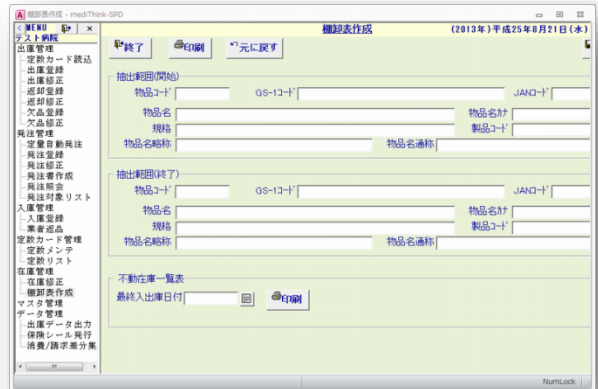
棚卸表作成 - mediThink-SPD

MENU
テスト病院
出庫管理
定数カード読込
出庫登録
出庫修正
返却登録
返却修正
欠品登録
欠品修正
発注管理
定数自動発注
発注登録
発注修正
発注書作成
発注照会
発注対象リスト
入庫管理
入庫登録
業者巡回
定数カード管理
定数メンテ
定数リスト
在庫管理
在庫修正
棚卸表作成
マスタ管理
データ管理
出庫データ出力
保険シール発行
消費/請求差分集

棚卸表作成
(2013年)平成25年08月21日(水)

終了
印刷
元に戻す

抽出範囲(開始)
物品コード
GS-1コード
JANコード
物品名
物品名カナ
規格
製品コード
物品名略称
物品名通称

抽出範囲(終了)
物品コード
GS-1コード
JANコード
物品名
物品名カナ
規格
製品コード
物品名略称
物品名通称

不動在庫一覧表
最終入出庫日付
印刷

NumLock